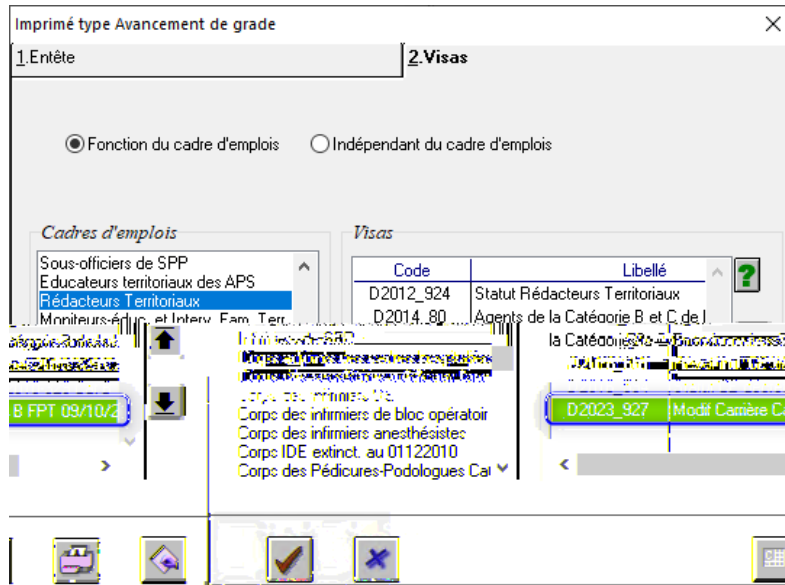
Imprimé type Avancement de grade

1.Entête

2.Visas

Fonction du cadre d'emplois

Indépendant du cadre d'emplois

Cadres d'emplois

Sous-officiers de SPP
Educateurs territoriaux des APS
Rédacteurs Territoriaux
Moniteurs-éduc. et Interv. Fam. Ter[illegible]

Visas

| Code | Libellé |
|---|---|
| D2012_924 | Statut Rédacteurs Territoriaux |
| D2014_80 | Agents de la Catégorie B et C de l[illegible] |

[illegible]

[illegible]

B FPT 09/10/2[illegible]

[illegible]
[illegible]
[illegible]
Corps des infirmiers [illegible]
Corps des infirmiers de bloc opératoir
Corps des infirmiers anesthésistes
Corps IDE extinct. au 01122010
Corps des Pédicures-Podologues Ca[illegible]

la Catégorie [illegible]

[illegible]

D2023_927 Modif Carrière C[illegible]